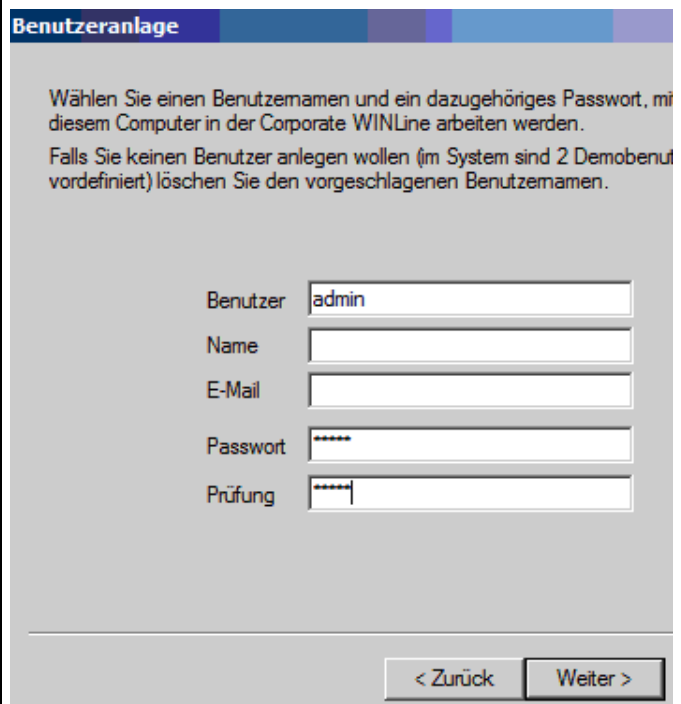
Benutzeranlage

Wählen Sie einen Benutzernamen und ein dazugehöriges Passwort, mi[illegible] diesem Computer in der Corporate WINLine arbeiten werden.

Falls Sie keinen Benutzer anlegen wollen (im System sind 2 Demobenu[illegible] vordefiniert) löschen Sie den vorgeschlagenen Benutzernamen.

Benutzer admin
Name
E-Mail
Passwort ******
Prüfung ******

< Zurück
Weiter >